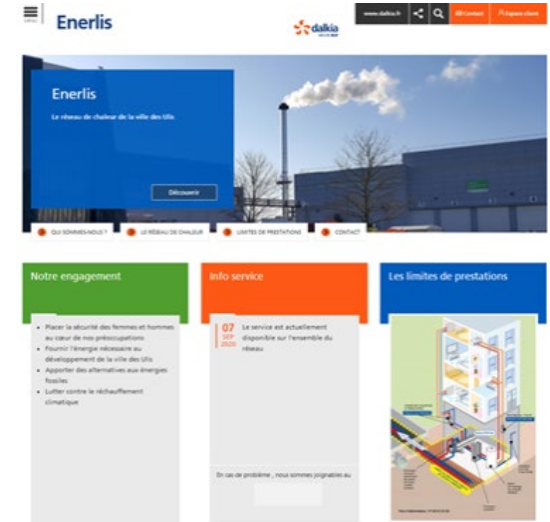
MENU

Enerlis

dalkia
GROUPE EDF

www.dalkia.fr

Contact

Espace client

Enerlis

Le réseau de chaleur de la ville des Ulis

Découvrir

QUI SOMMES-NOUS ?

LE RÉSEAU DE CHALEUR

LIMITES DE PRESTATIONS

CONTACT

Notre engagement

- Placer la sécurité des femmes et hommes au cœur de nos préoccupations
- Fournir l'énergie nécessaire au développement de la ville des Ulis
- Apporter des alternatives aux énergies fossiles
- Lutter contre le réchauffement climatique

Info service

07
SEP
2020

Le service est actuellement disponible sur l'ensemble du réseau

En cas de problème , nous sommes joignables au

Les limites de prestations

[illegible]